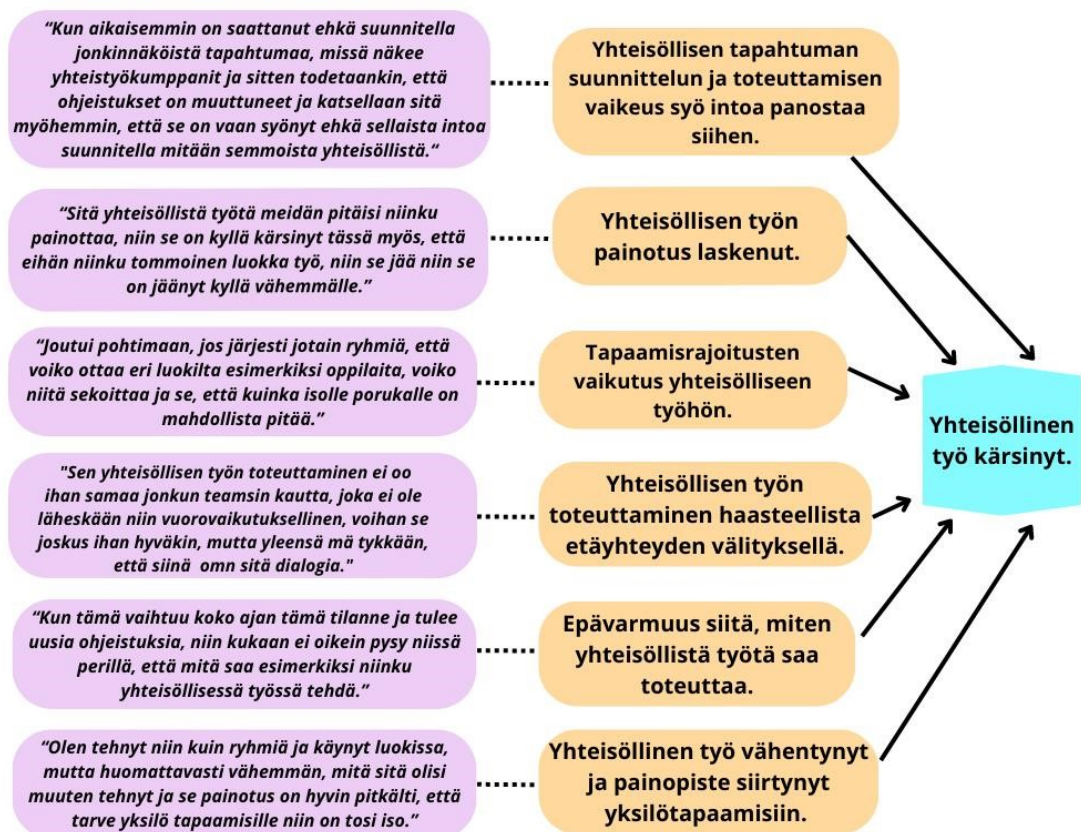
"Kun aikaisemmin on saattanut ehkä suunnitella jonkinnäköistä tapahtumaa, missä näkee yhteistyökumppanit ja sitten todetaankin, että ohjeistukset on muuttuneet ja katsellaan sitä myöhemmin, että se on vaan syönyt ehkä sellaista intoa suunnitella mitään semmoista yhteisöllistä."

Yhteisöllisen tapahtuman suunnittelun ja toteuttamisen vaikeus syö intoa panostaa siihen.

"Sitä yhteisöllistä työtä meidän pitäisi niinku painottaa, niin se on kyllä kärsinyt tässä myös, että eihän niinku tommoinen luokka työ, niin se jää niin se on jäänyt kyllä vähemmälle."

Yhteisöllisen työn painotus laskenut.

"Joutui pohtimaan, jos järjesti jotain ryhmiä, että voiko ottaa eri luokilta esimerkiksi oppilaita, voiko niitä sekoittaa ja se, että kuinka isolle porukalle on mahdollista pitää."

Tapaamisrajoitusten vaikutus yhteisölliseen työhön.

Yhteisöllinen työ kärsinyt.

"Sen yhteisöllisen työn toteuttaminen ei oo ihan samaa jonkun teamsin kautta, joka ei ole läheskään niin vuorovaikutuksellinen, voihan se joskus ihan hyväkin, mutta yleensä mä tykkään, että siinä omn sitä dialogia."

Yhteisöllisen työn toteuttaminen haasteellista etäyhteyden välityksellä.

"Kun tämä vaihtuu koko ajan tämä tilanne ja tulee uusia ohjeistuksia, niin kukaan ei oikein pysy niissä perillä, että mitä saa esimerkiksi niinku yhteisöllisessä työssä tehdä."

Epävarmuus siitä, miten yhteisöllistä työtä saa toteuttaa.

"Olen tehnyt niin kuin ryhmiä ja käynyt luokissa, mutta huomattavasti vähemmän, mitä sitä olisi muuten tehnyt ja se painotus on hyvin pitkälti, että tarve yksilö tapaamisille niin on tosi iso."

Yhteisöllinen työ vähentynyt ja painopiste siirtynyt yksilötapaamisiin.